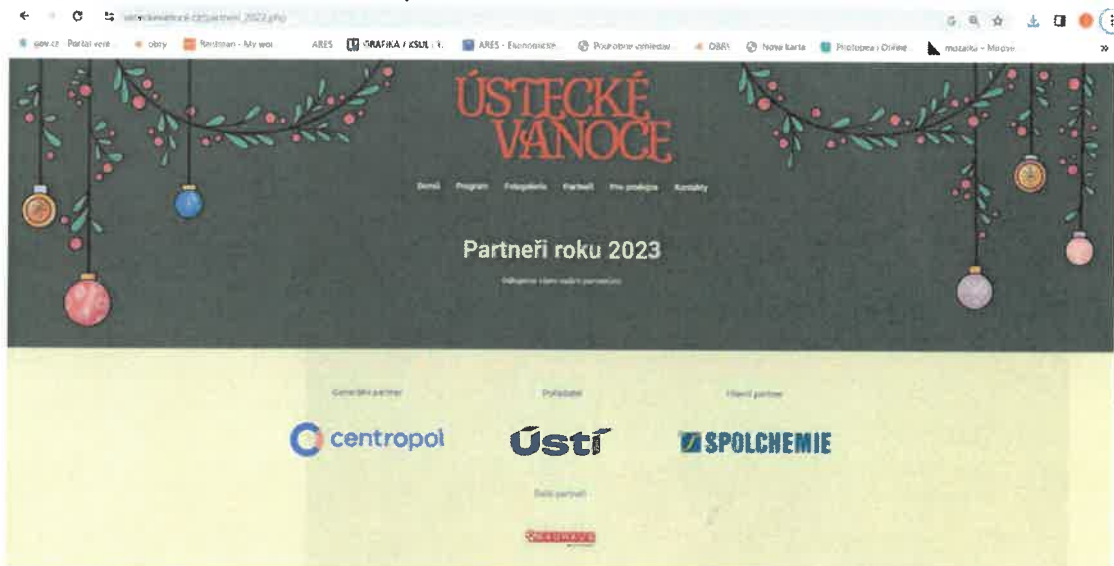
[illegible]/partneri_2023.php

gov.cz Portal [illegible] obry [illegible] - My wor ARES GRAFIKA / KSUL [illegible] ARES - Ekonomické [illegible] Pokročilé vyhledávání OBRY Nová karta Přílohová Online mozaika - Mozaik

ÚSTECKÉ VÁNOCE

Domů Program Fotogalerie Partneři Pro prodejce Kontakty

Partneři roku 2023

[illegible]

Generální partner

centropol

Pořadatel

Ústí

Hlavní partner

SPOLCHEMIE

Další partneři

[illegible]